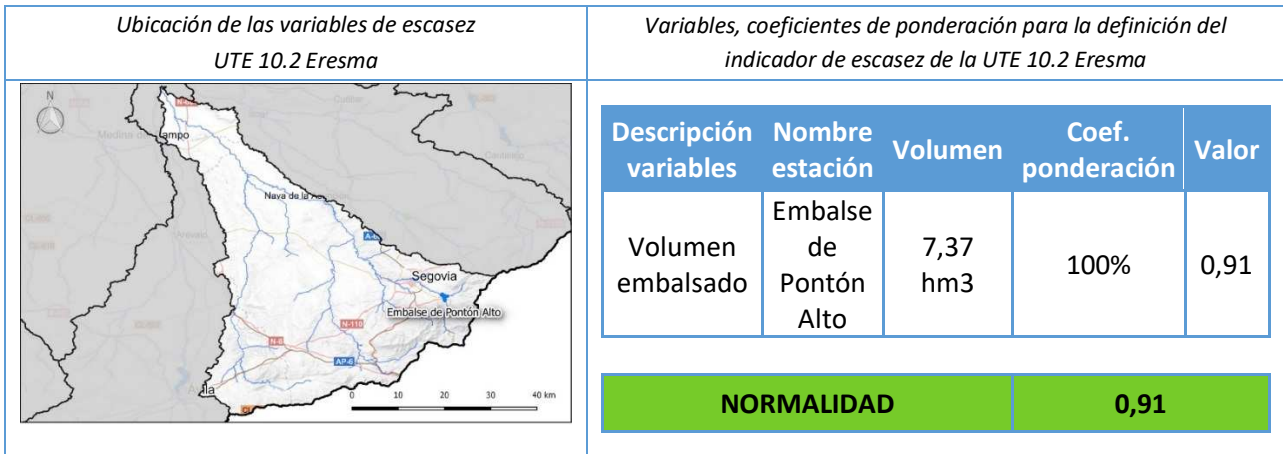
*Ubicación de las variables de escasez UTE 10.2 Eresma*

*Variables, coeficientes de ponderación para la definición del indicador de escasez de la UTE 10.2 Eresma*

N

Medina del Campo

Nava de la A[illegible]

A-6

Segovia

Embalse de Pontón Alto

N-110

N-6

AP-6

Ávila

0 10 20 30 40 km

| Descripción variables | Nombre estación | Volumen | Coef. ponderación | Valor |
|---|---|---|---|---|
| Volumen embalsado | Embalse de Pontón Alto | 7,37 hm3 | 100% | 0,91 |

| NORMALIDAD | 0,91 |
|---|---|